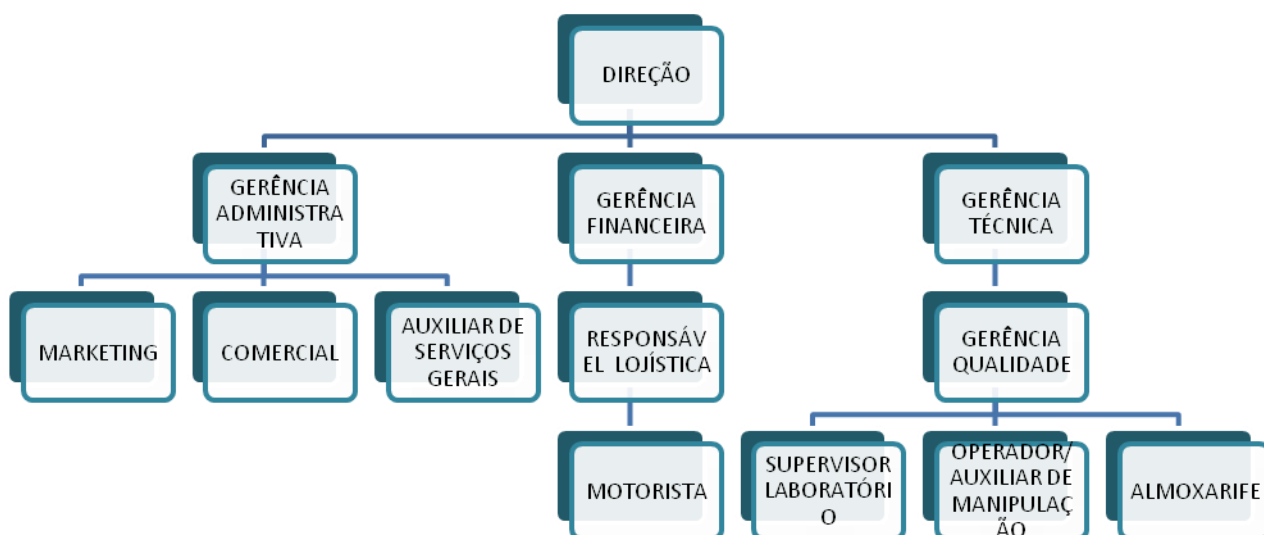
DIREÇÃO

GERÊNCIA ADMINISTRA TIVA

GERÊNCIA FINANCEIRA

GERÊNCIA TÉCNICA

MARKETING

COMERCIAL

AUXILIAR DE SERVIÇOS GERAIS

RESPONSÁV EL LOJÍSTICA

GERÊNCIA QUALIDADE

MOTORISTA

SUPERVISOR LABORATÓRI O

OPERADOR/ AUXILIAR DE MANIPULAÇ ÃO

ALMOXARIFE